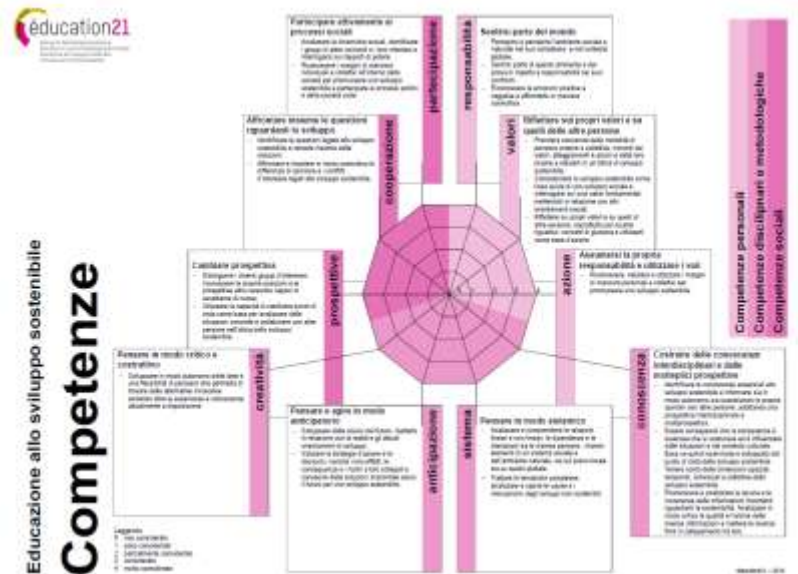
éducation21

Educazione allo sviluppo sostenibile

Competenze

Partecipare attivamente ai processi sociali

partecipazione

responsabilità

Sentirsi parte del mondo

Affrontare insieme le questioni riguardanti lo sviluppo

cooperazione

valori

Riflettere sui propri valori e su quelli delle altre persone

Cambiare prospettiva

prospettive

azione

Assumersi la propria responsabilità e utilizzare i suoi

Pensare in modo critico e costruttivo

creatività

conoscenza

Costruire delle conoscenze interdisciplinari e delle molteplici prospettive

Pensare e agire in modo anticipatorio

anticipazione

sistema

Pensare in modo sistemico

Competenze personali
Competenze disciplinari e metodologiche
Competenze sociali

Leggenda
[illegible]
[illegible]
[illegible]
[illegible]
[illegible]

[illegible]